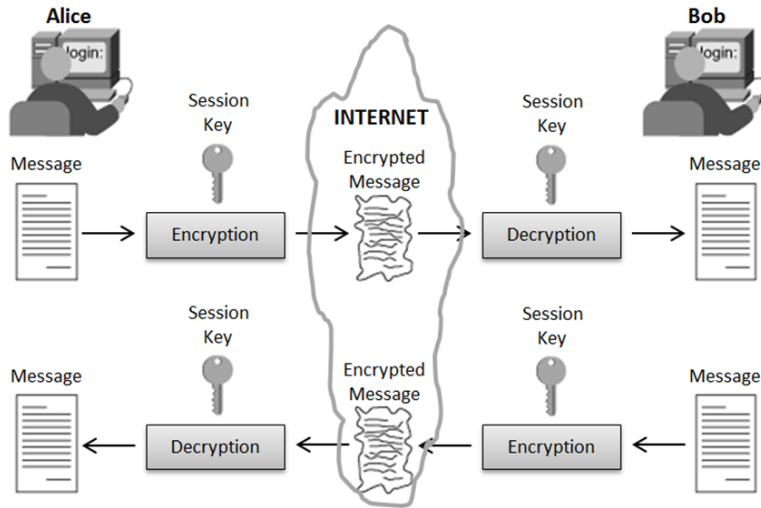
Alice

login:

Bob

login:

Session Key

INTERNET

Session Key

Message

Encrypted Message

Message

Encryption

Decryption

Session Key

Session Key

Message

Encrypted Message

Message

Decryption

Encryption